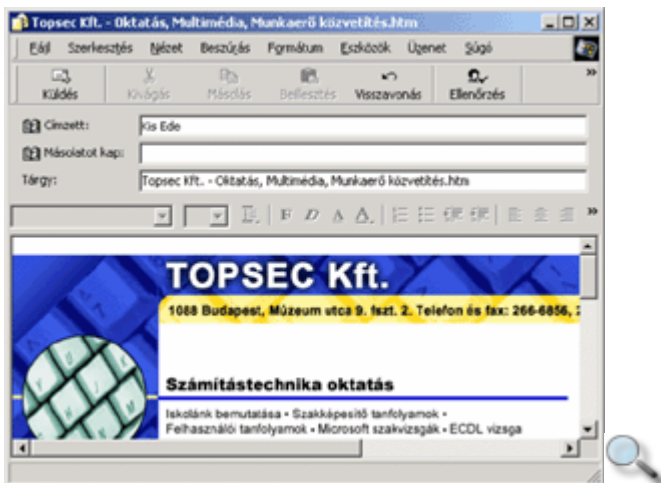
Topsec Kft. - Oktatás, Multimédia, Munkaerő közvetítés.htm

Fájl Szerkesztés Nézet Beszúrás Formátum Eszközök Üzenet Súgó

Küldés Kivágás Másolás Beillesztés Visszavonás Ellenőrzés

Címzett: Kis Ede

Másolatot kap:

Tárgy: Topsec Kft. - Oktatás, Multimédia, Munkaerő közvetítés.htm

TOPSEC Kft.

1088 Budapest, Múzeum utca 9. fszt. 2. Telefon és fax: 266-6856, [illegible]

Számítástechnika oktatás

Iskolánk bemutatása • Szakképesítő tanfolyamok • Felhasználói tanfolyamok • Microsoft szakvizsgák • ECDL vizsga